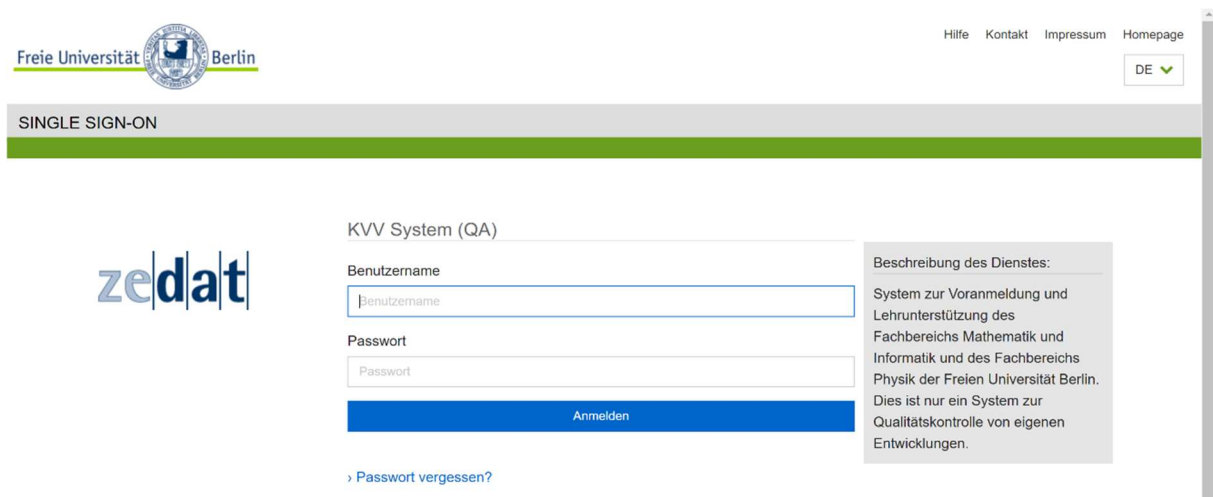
Freie Universität Berlin

Hilfe Kontakt Impressum Homepage

DE

SINGLE SIGN-ON

zedat

KVV System (QA)

Benutzername

Benutzername

Passwort

Passwort

Anmelden

› Passwort vergessen?

Beschreibung des Dienstes:

System zur Voranmeldung und Lehrunterstützung des Fachbereichs Mathematik und Informatik und des Fachbereichs Physik der Freien Universität Berlin. Dies ist nur ein System zur Qualitätskontrolle von eigenen Entwicklungen.